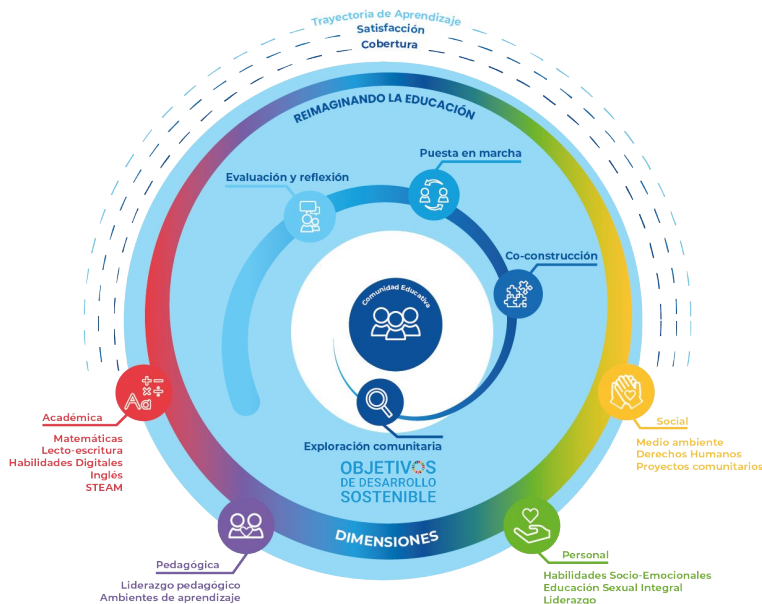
Trayectoria de Aprendizaje
Satisfacción
Cobertura

REIMAGINANDO LA EDUCACIÓN

Evaluación y reflexión

Puesta en marcha

Co-construcción

Comunidad Educativa

Exploración comunitaria

OBJETIVOS DE DESARROLLO SOSTENIBLE

DIMENSIONES

Académica
Matemáticas
Lecto-escritura
Habilidades Digitales
Inglés
STEAM

Social
Medio ambiente
Derechos Humanos
Proyectos comunitarios

Pedagógica
Liderazgo pedagógico
Ambientes de aprendizaje

Personal
Habilidades Socio-Emocionales
Educación Sexual Integral
Liderazgo